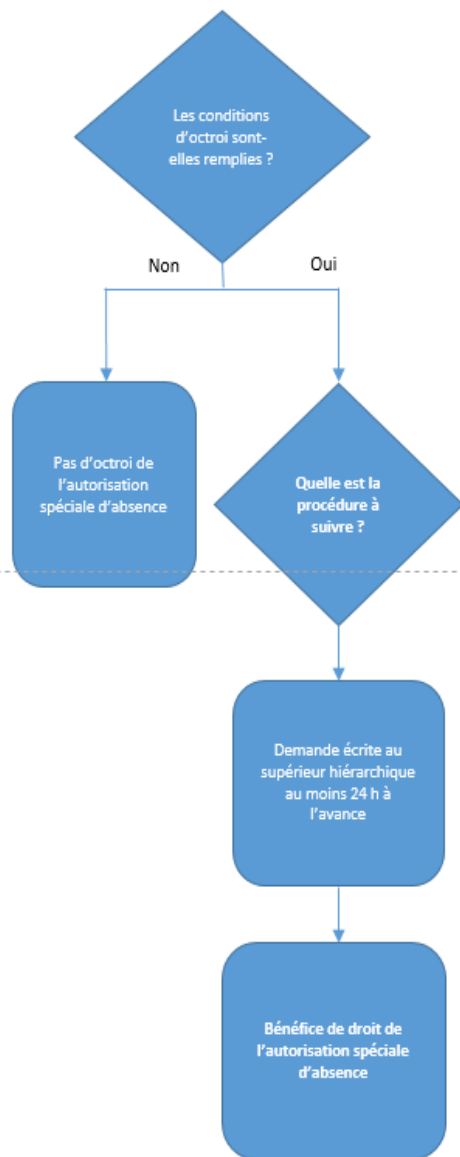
Les conditions d'octroi sont-elles remplies ?

Non

Oui

Pas d'octroi de l'autorisation spéciale d'absence

Quelle est la procédure à suivre ?

Demande écrite au supérieur hiérarchique au moins 24 h à l'avance

Bénéfice de droit de l'autorisation spéciale d'absence